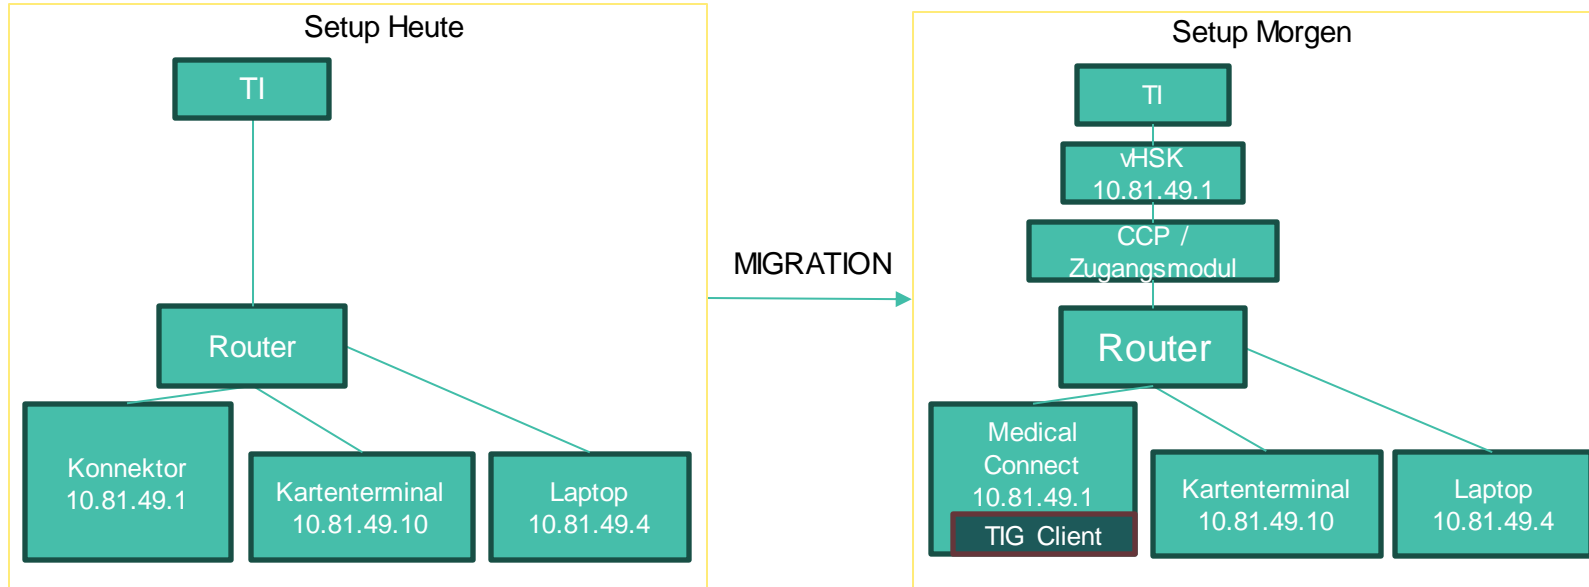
Setup Heute

TI

Router

Konnektor
10.81.49.1

Kartenterminal
10.81.49.10

Laptop
10.81.49.4

MIGRATION

Setup Morgen

TI

vHSK
10.81.49.1

CCP /
Zugangsmodul

Router

Medical
Connect
10.81.49.1

TIG Client

Kartenterminal
10.81.49.10

Laptop
10.81.49.4